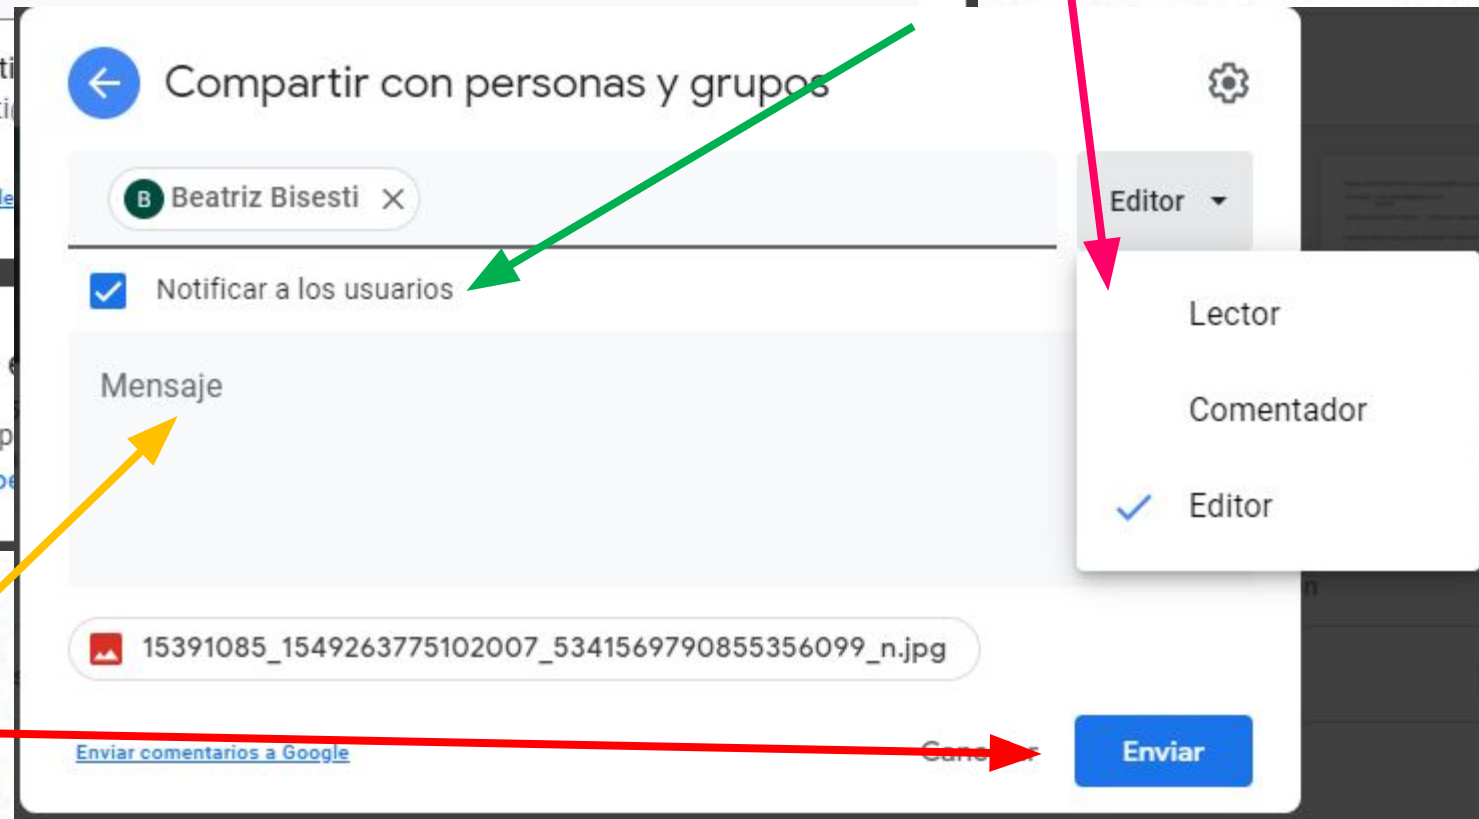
Compartir con personas y grupos

B Beatriz Bisesti

Editor

Notificar a los usuarios

Lector

Comentador

Editor

Mensaje

15391085_1549263775102007_5341569790855356099_n.jpg

Enviar comentarios a Google

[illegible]

Enviar